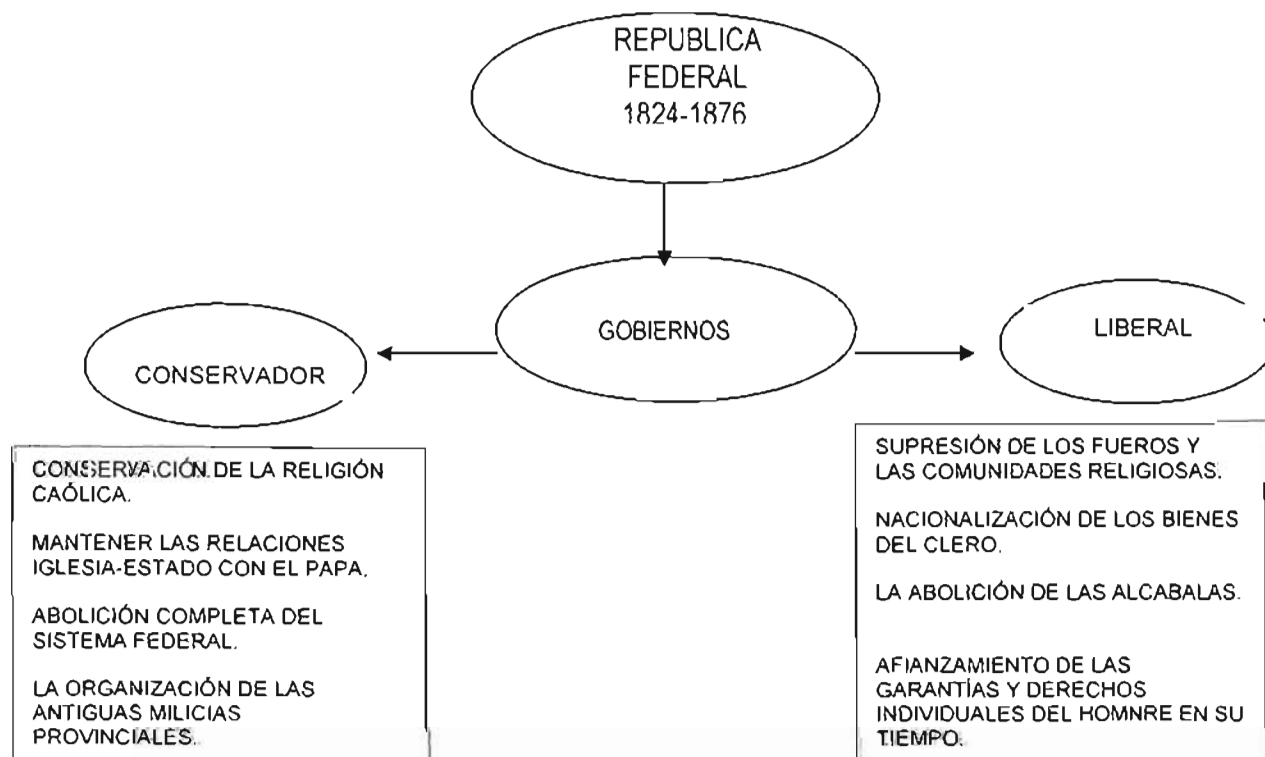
REPUBLICA FEDERAL 1824-1876

GOBIERNOS

CONSERVADOR

LIBERAL

CONSERVACIÓN DE LA RELIGIÓN CAÓLICA.

MANTENER LAS RELACIONES IGLESIA-ESTADO CON EL PAPA.

ABOLICIÓN COMPLETA DEL SISTEMA FEDERAL.

LA ORGANIZACIÓN DE LAS ANTIGUAS MILICIAS PROVINCIALES.

SUPRESIÓN DE LOS FUEROS Y LAS COMUNIDADES RELIGIOSAS.

NACIONALIZACIÓN DE LOS BIENES DEL CLERO.

LA ABOLICIÓN DE LAS ALCABALAS.

AFIANZAMIENTO DE LAS GARANTÍAS Y DERECHOS INDIVIDUALES DEL HOMNRE EN SU TIEMPO.